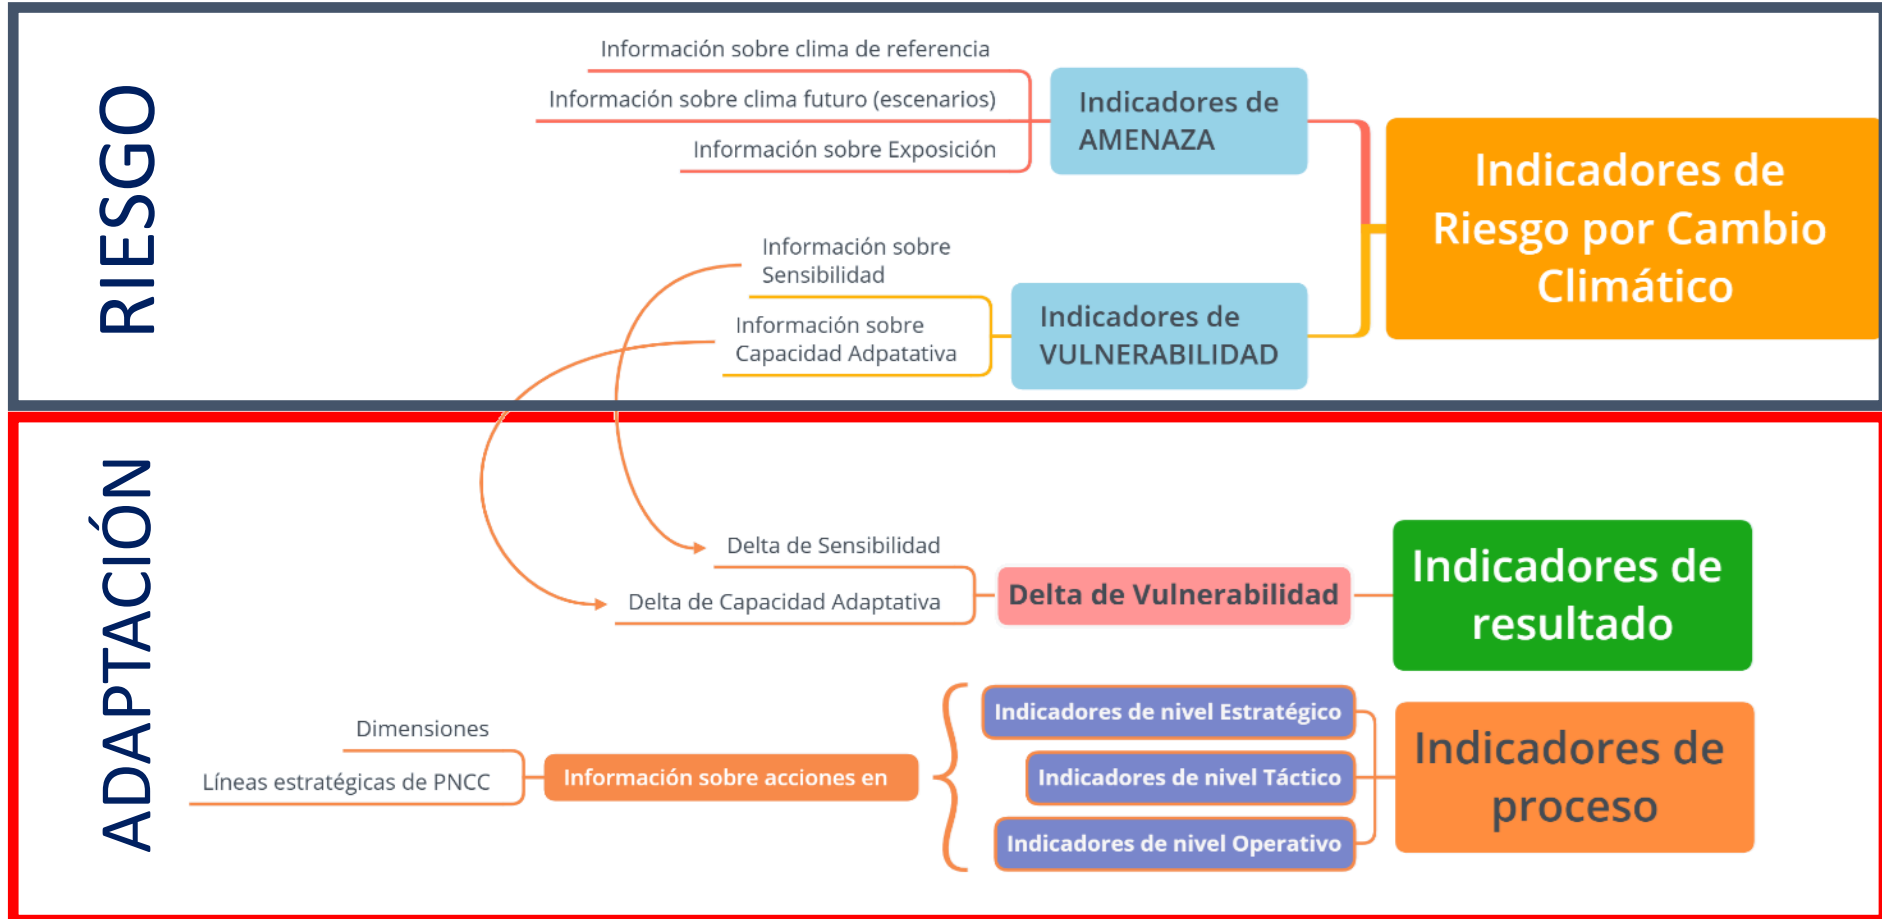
RIESGO

Información sobre clima de referencia

Información sobre clima futuro (escenarios)

Información sobre Exposición

Indicadores de AMENAZA

Indicadores de Riesgo por Cambio Climático

Información sobre Sensibilidad

Información sobre Capacidad Adpatativa

Indicadores de VULNERABILIDAD

ADAPTACIÓN

Delta de Sensibilidad

Delta de Capacidad Adaptativa

Delta de Vulnerabilidad

Indicadores de resultado

Dimensiones

Líneas estratégicas de PNCC

Información sobre acciones en

Indicadores de nivel Estratégico

Indicadores de nivel Táctico

Indicadores de nivel Operativo

Indicadores de proceso